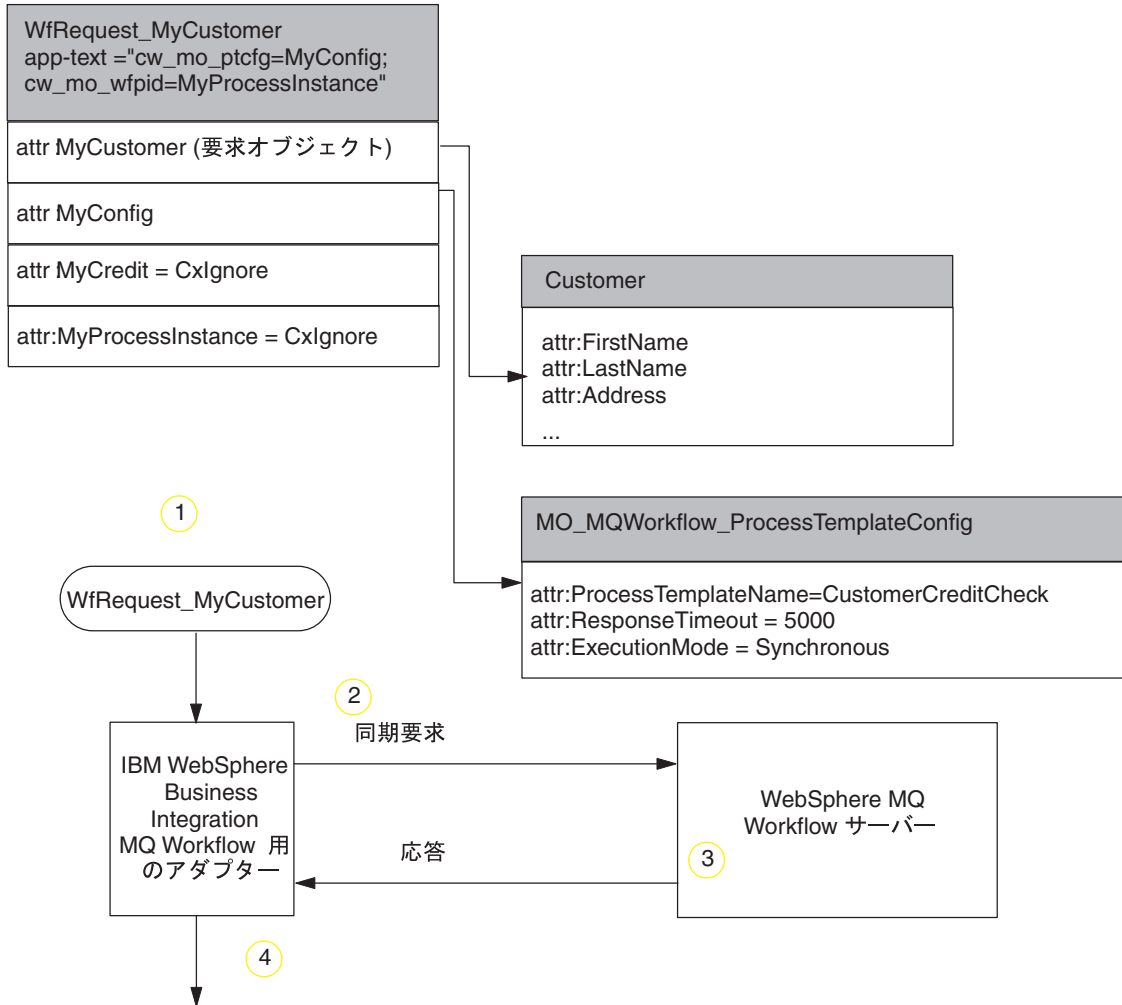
WfRequest_MyCustomer
app-text ="cw_mo_ptcfg=MyConfig; cw_mo_wfpid=MyProcessInstance"

attr MyCustomer (要求オブジェクト)

attr MyConfig

attr MyCredit = CxIgnore

attr:MyProcessInstance = CxIgnore

Customer

attr:FirstName
attr:LastName
attr:Address
...

1

MO_MQWorkflow_ProcessTemplateConfig

attr:ProcessTemplateName=CustomerCreditCheck
attr:ResponseTimeout = 5000
attr:ExecutionMode = Synchronous

WfRequest_MyCustomer

2

同期要求

IBM WebSphere Business Integration MQ Workflow 用のアダプター

WebSphere MQ Workflow サーバー

応答

3

4